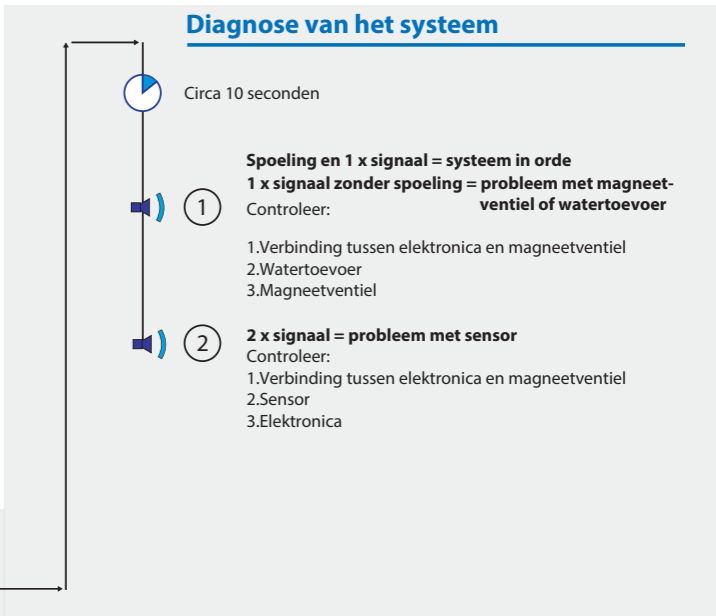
Diagnose van het systeem

Circa 10 seconden

Spoeling en 1 x signaal = systeem in orde
1 x signaal zonder spoeling = probleem met magneetventiel of watertoevoer

1

Controleer:

1.Verbinding tussen elektronica en magneetventiel
2.Watertoevoer
3.Magneetventiel

2

2 x signaal = probleem met sensor
Controleer:
1.Verbinding tussen elektronica en magneetventiel
2.Sensor
3.Elektronica